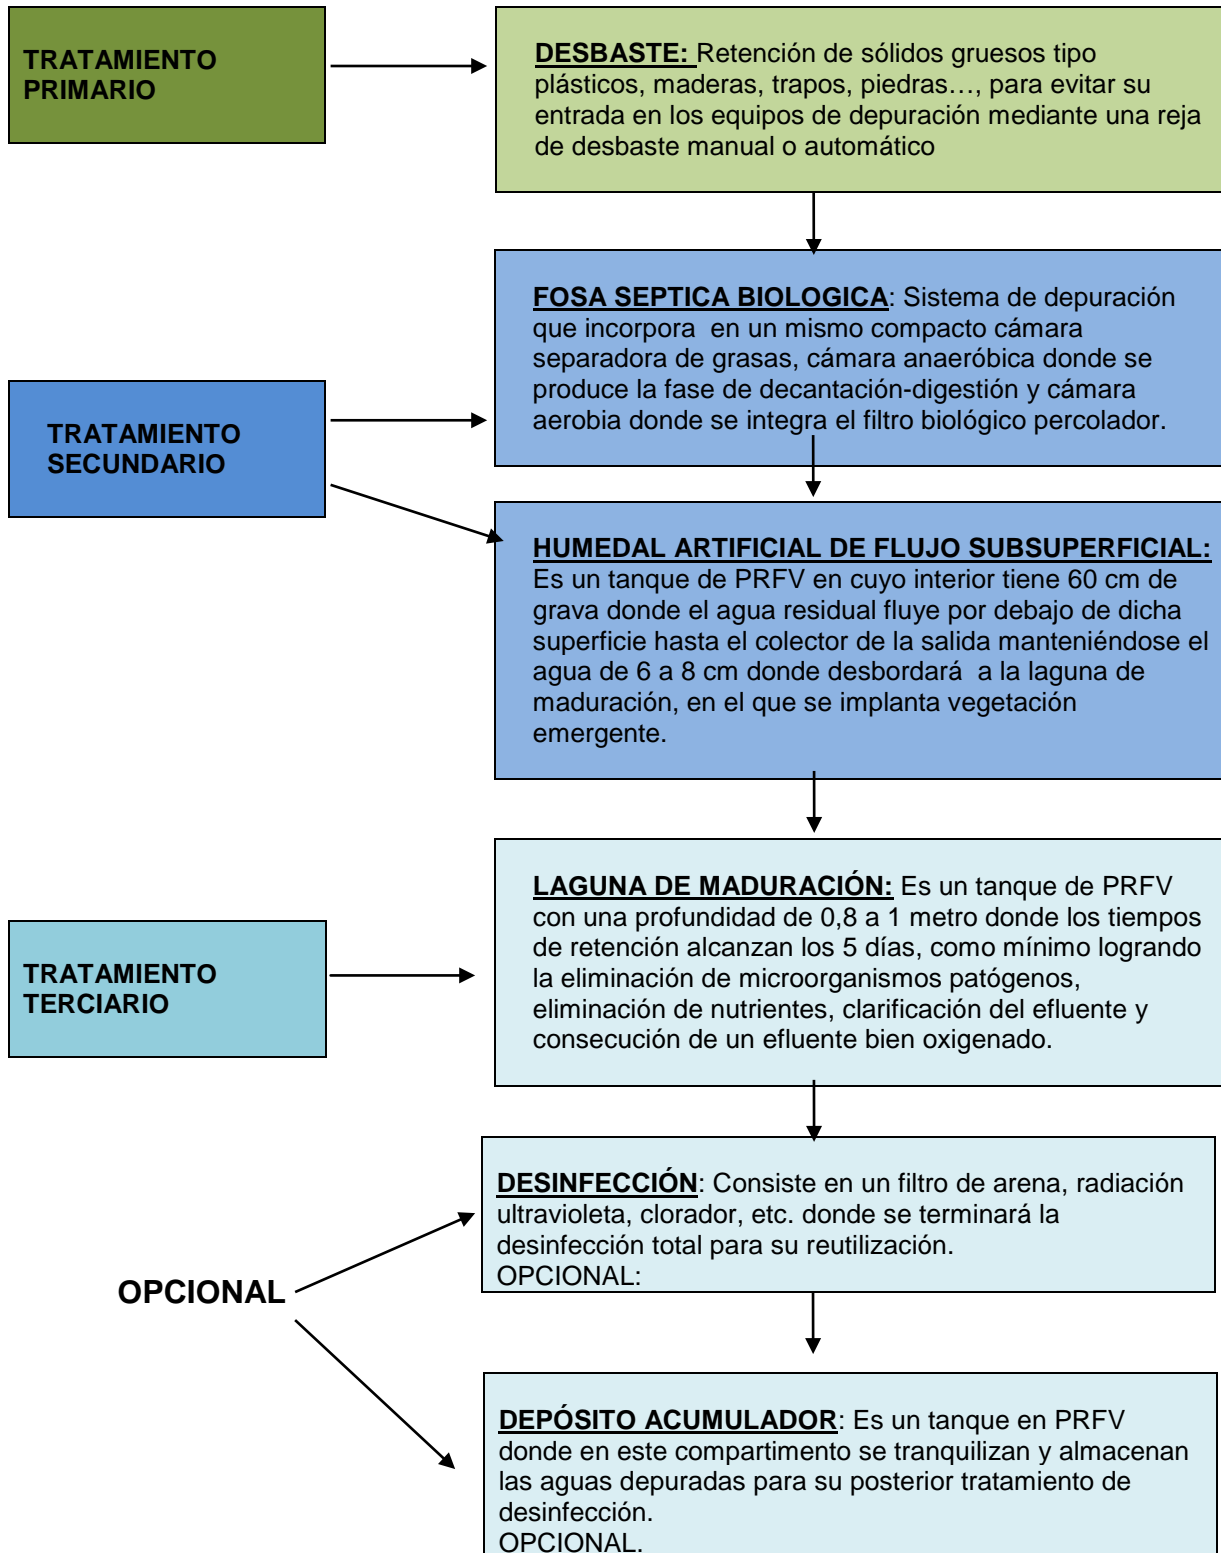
TRATAMIENTO PRIMARIO

DESBASTE: Retención de sólidos gruesos tipo plásticos, maderas, trapos, piedras…, para evitar su entrada en los equipos de depuración mediante una reja de desbaste manual o automático

TRATAMIENTO SECUNDARIO

FOSA SEPTICA BIOLOGICA: Sistema de depuración que incorpora en un mismo compacto cámara separadora de grasas, cámara anaeróbica donde se produce la fase de decantación-digestión y cámara aerobia donde se integra el filtro biológico percolador.

HUMEDAL ARTIFICIAL DE FLUJO SUBSUPERFICIAL: Es un tanque de PRFV en cuyo interior tiene 60 cm de grava donde el agua residual fluye por debajo de dicha superficie hasta el colector de la salida manteniéndose el agua de 6 a 8 cm donde desbordará a la laguna de maduración, en el que se implanta vegetación emergente.

TRATAMIENTO TERCIARIO

LAGUNA DE MADURACIÓN: Es un tanque de PRFV con una profundidad de 0,8 a 1 metro donde los tiempos de retención alcanzan los 5 días, como mínimo logrando la eliminación de microorganismos patógenos, eliminación de nutrientes, clarificación del efluente y consecución de un efluente bien oxigenado.

OPCIONAL

DESINFECCIÓN: Consiste en un filtro de arena, radiación ultravioleta, clorador, etc. donde se terminará la desinfección total para su reutilización.
OPCIONAL:

DEPÓSITO ACUMULADOR: Es un tanque en PRFV donde en este compartimento se tranquilizan y almacenan las aguas depuradas para su posterior tratamiento de desinfección.
OPCIONAL.